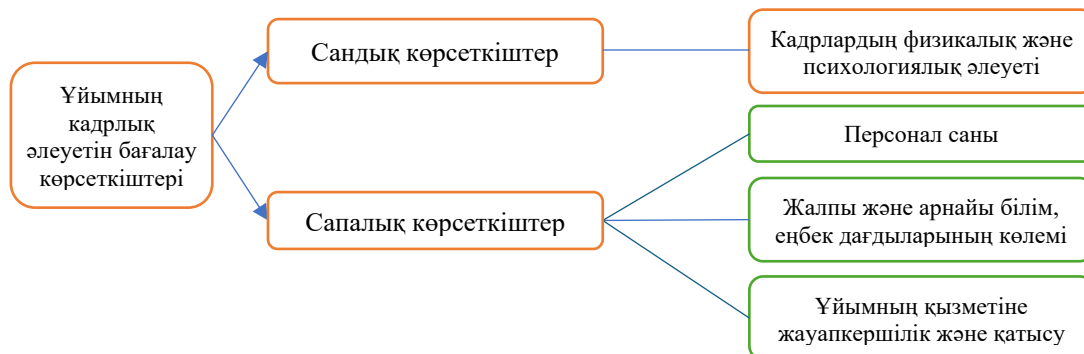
Ұйымның кадрлық әлеуетін бағалау көрсеткіштері

Сандық көрсеткіштер

Сапалық көрсеткіштер

Кадрлардың физикалық және психологиялық әлеуеті

Персонал саны

Жалпы және арнайы білім, еңбек дағдыларының көлемі

Ұйымның қызметіне жауапкершілік және қатысу